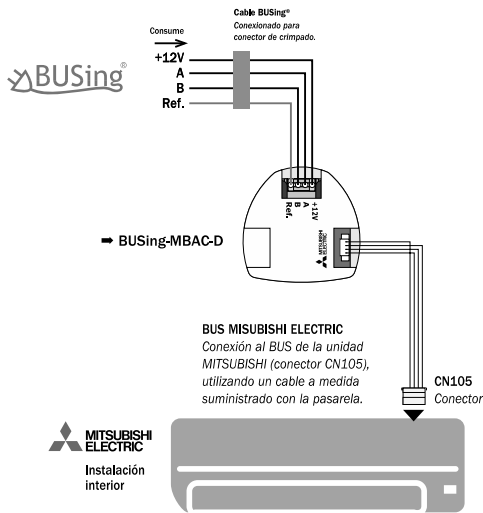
Cable BUSing®
Conexionado para conector de crimpado.

Consume

BUSing®

+12V
A
B
Ref.

Ref.
B
A
+12V

MITSUBISHI ELECTRIC

➡ BUSing-MBAC-D

BUS MISUBISHI ELECTRIC
Conexión al BUS de la unidad MITSUBISHI (conector CN105), utilizando un cable a medida suministrado con la pasarela.

CN105
Conector

MITSUBISHI ELECTRIC
Instalación interior